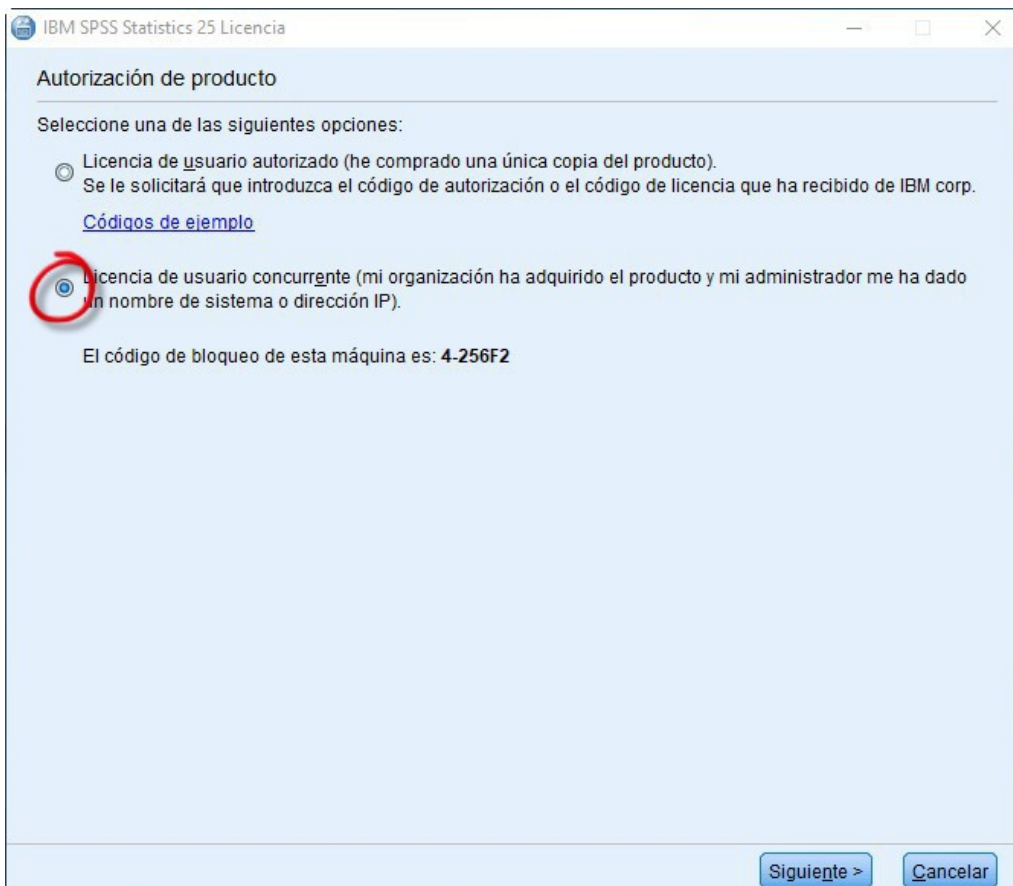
IBM SPSS Statistics 25 Licencia

Autorización de producto

Seleccione una de las siguientes opciones:

Licencia de usuario autorizado (he comprado una única copia del producto).
Se le solicitará que introduzca el código de autorización o el código de licencia que ha recibido de IBM corp.

Códigos de ejemplo

Licencia de usuario concurrente (mi organización ha adquirido el producto y mi administrador me ha dado un nombre de sistema o dirección IP).

El código de bloqueo de esta máquina es: 4-256F2

Siguiente >
Cancelar